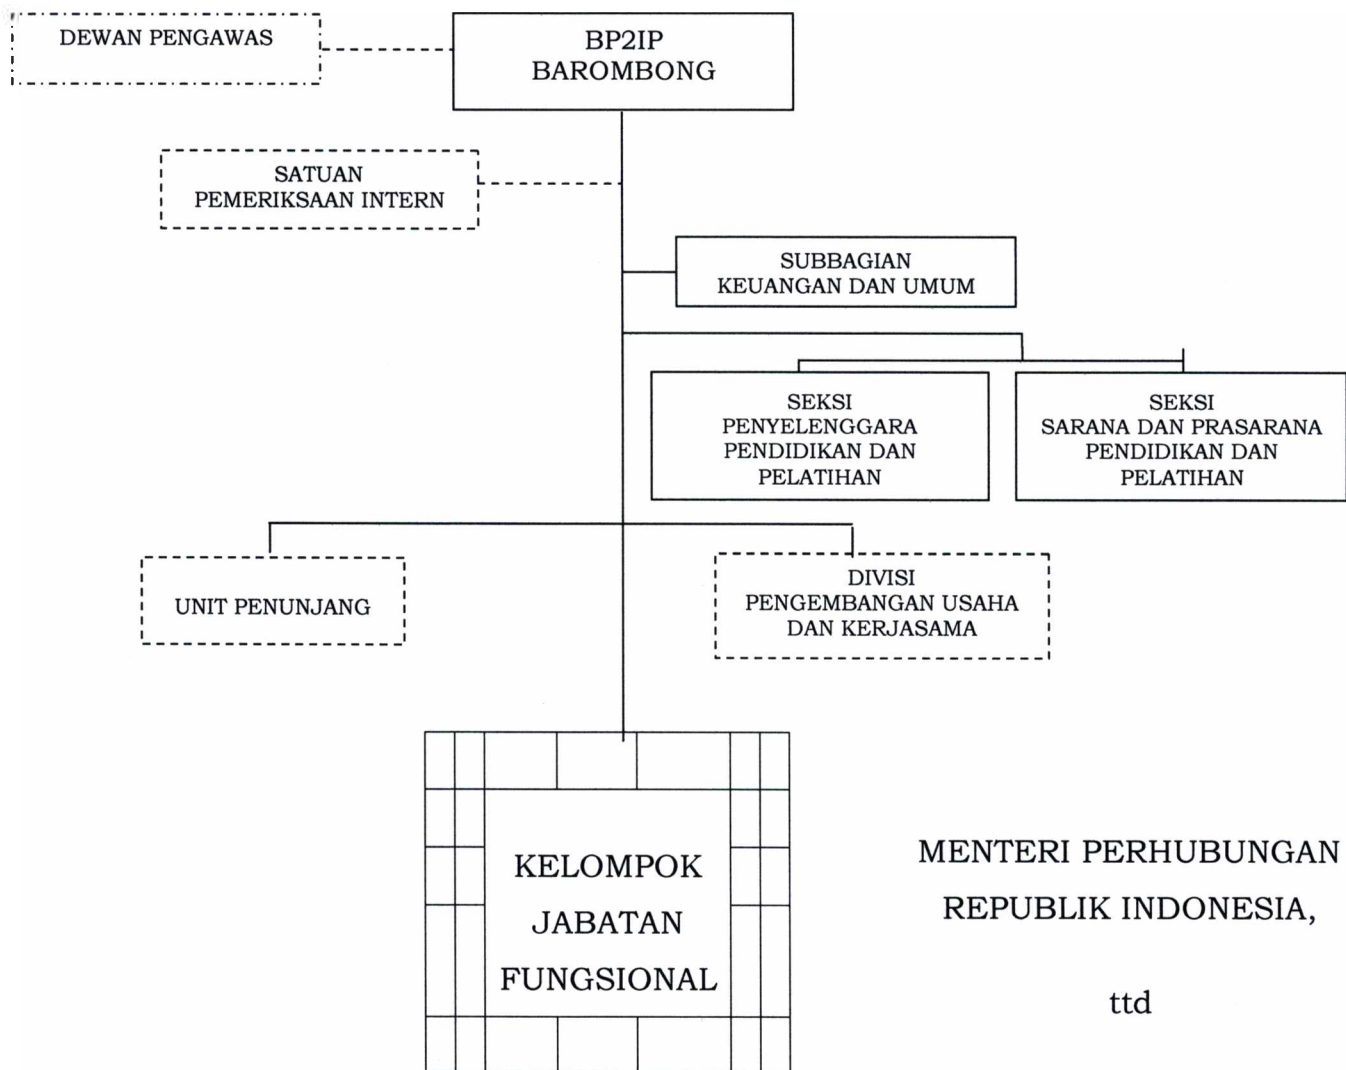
DEWAN PENGAWAS

BP2IP
BAROMBONG

SATUAN
PEMERIKSAAN INTERN

SUBBAGIAN
KEUANGAN DAN UMUM

SEKSI
PENYELENGGARA
PENDIDIKAN DAN
PELATIHAN

SEKSI
SARANA DAN PRASARANA
PENDIDIKAN DAN
PELATIHAN

UNIT PENUNJANG

DIVISI
PENGEMBANGAN USAHA
DAN KERJASAMA

KELOMPOK
JABATAN
FUNGSIONAL

MENTERI PERHUBUNGAN
REPUBLIK INDONESIA,

ttd